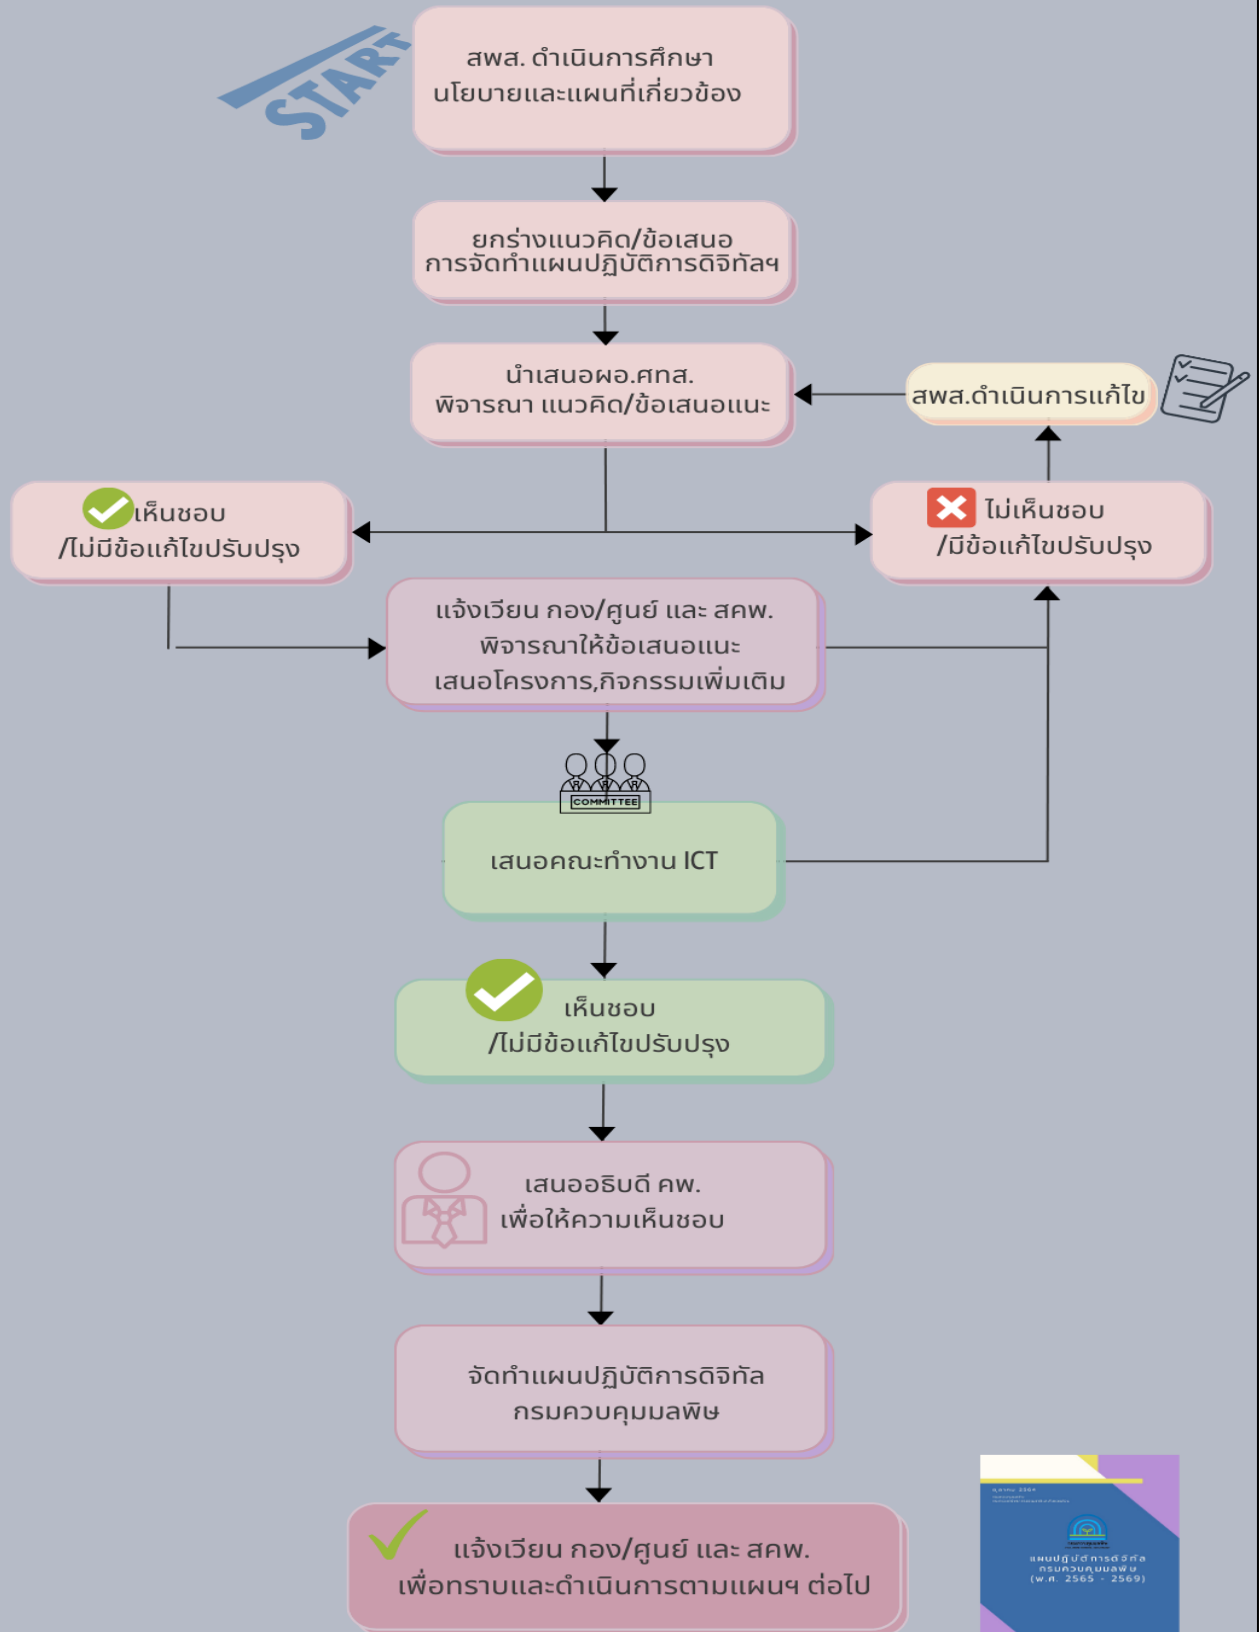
START

สพส. ดำเนินการศึกษา นโยบายและแผนที่เกี่ยวข้อง

ยกร่างแนวคิด/ข้อเสนอ การจัดทำแผนปฏิบัติการดิจิทัลฯ

นำเสนอผอ.ศทส. พิจารณา แนวคิด/ข้อเสนอแนะ

สพส.ดำเนินการแก้ไข

เห็นชอบ /ไม่มีข้อแก้ไขปรับปรุง

ไม่เห็นชอบ /มีข้อแก้ไขปรับปรุง

แจ้งเวียน กอง/ศูนย์ และ สคพ. พิจารณาให้ข้อเสนอแนะ เสนอโครงการ,กิจกรรมเพิ่มเติม

COMMITTEE

เสนอคณะทำงาน ICT

เห็นชอบ /ไม่มีข้อแก้ไขปรับปรุง

เสนออธิบดี คพ. เพื่อให้ความเห็นชอบ

จัดทำแผนปฏิบัติการดิจิทัล กรมควบคุมมลพิษ

แจ้งเวียน กอง/ศูนย์ และ สคพ. เพื่อทราบและดำเนินการตามแผนฯ ต่อไป

แผนปฏิบัติการดิจิทัล กรมควบคุมมลพิษ (พ.ศ. 2565 - 2569)